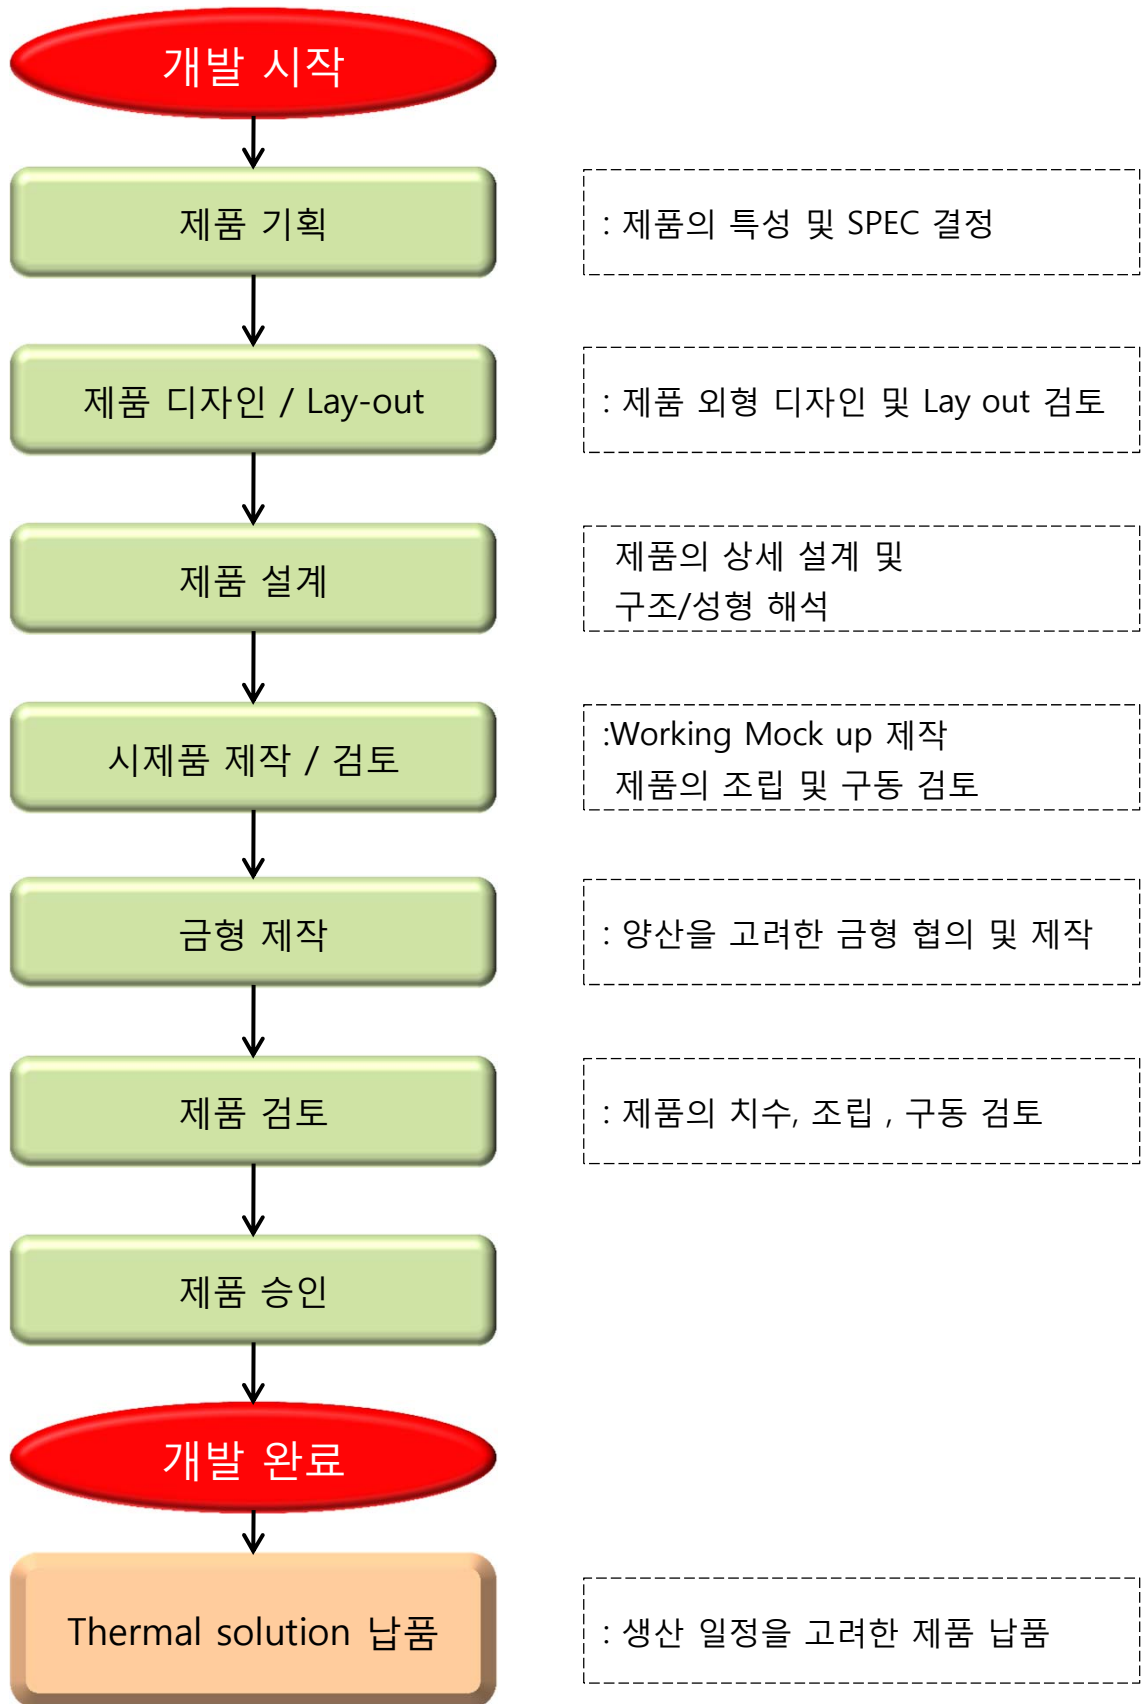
개발 시작

제품 기획

: 제품의 특성 및 SPEC 결정

제품 디자인 / Lay-out

: 제품 외형 디자인 및 Lay out 검토

제품 설계

제품의 상세 설계 및
구조/성형 해석

시제품 제작 / 검토

:Working Mock up 제작
제품의 조립 및 구동 검토

금형 제작

: 양산을 고려한 금형 협의 및 제작

제품 검토

: 제품의 치수, 조립 , 구동 검토

제품 승인

개발 완료

Thermal solution 납품

: 생산 일정을 고려한 제품 납품